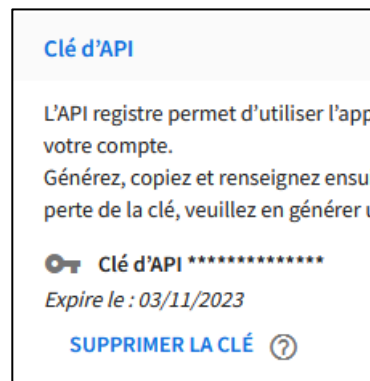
Clé d'API

L'API registre permet d'utiliser l'app
votre compte.
Générez, copiez et renseignez ensu
perte de la clé, veuillez en générer u

Clé d'API **************
Expire le : 03/11/2023

SUPPRIMER LA CLÉ ?